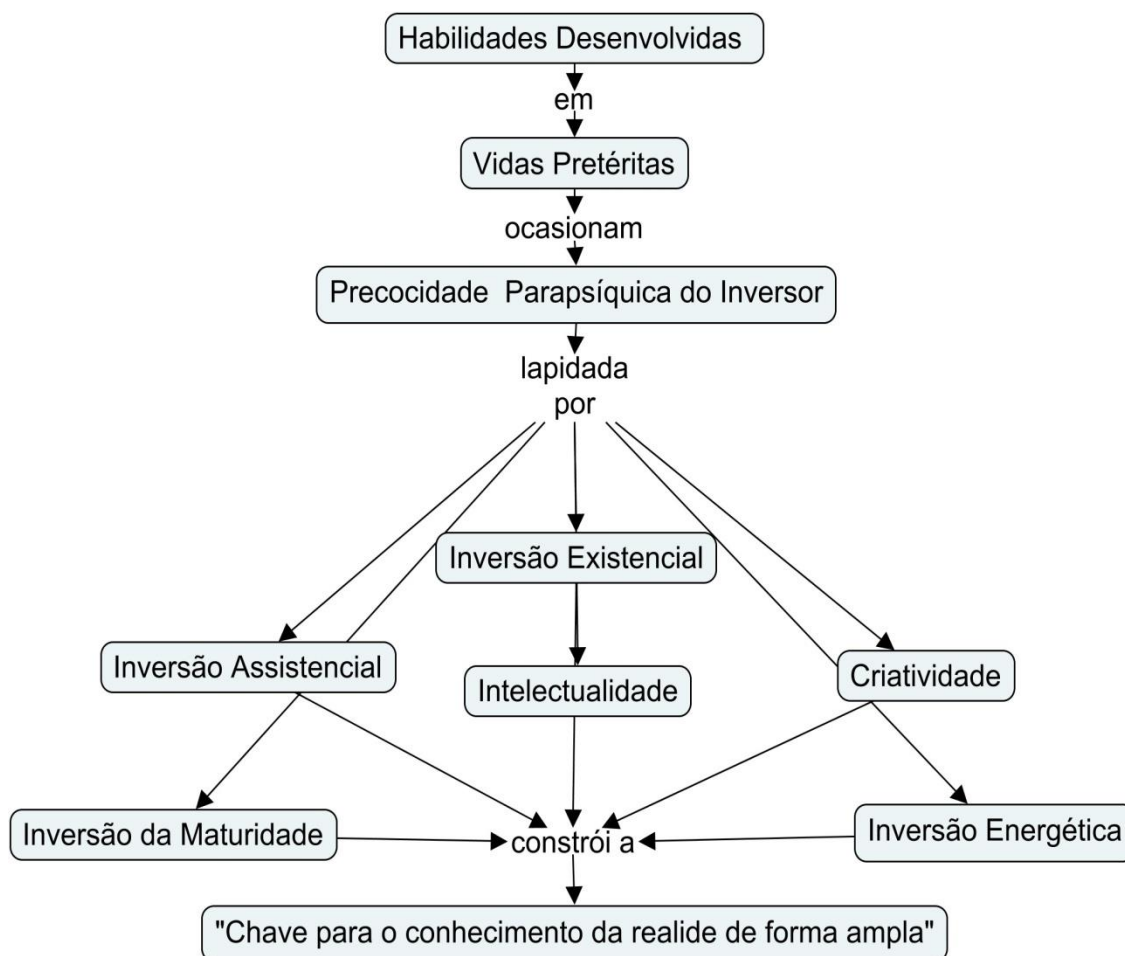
Habilidades Desenvolvidas

em

Vidas Pretéritas

ocasionam

Precocidade Parapsíquica do Inversor

lapidada por

Inversão Existencial

Inversão Assistencial

Intelectualidade

Criatividade

Inversão da Maturidade

constrói a

Inversão Energética

"Chave para o conhecimento da realide de forma ampla"